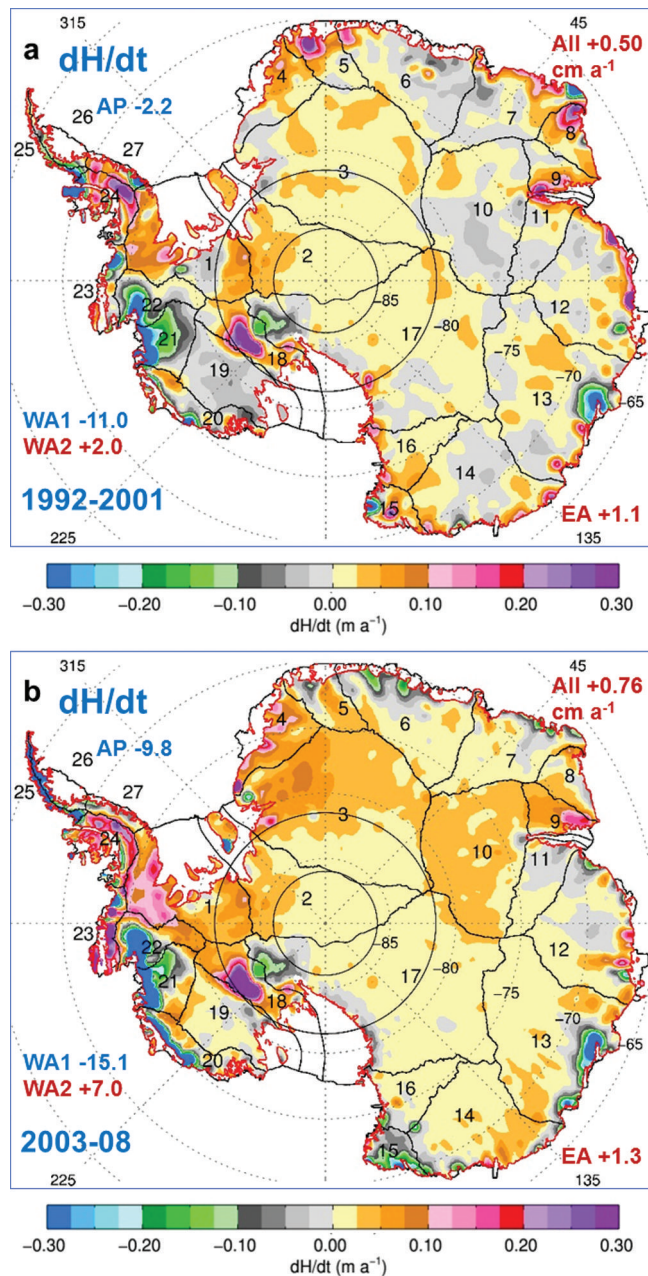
315

45

a dH/dt

All +0.50 cm a$^{-1}$

AP -2.2

26

27

25

1 2 3 4 5 6 7 8 9 10 11 12 13 14 15 16 17 18 19 20 21 22 23 24

-85 -80 -75 -70 -65

WA1 -11.0
WA2 +2.0

1992-2001

EA +1.1

225

135

-0.30 -0.20 -0.10 0.00 0.10 0.20 0.30

dH/dt (m a$^{-1}$)

315

45

b dH/dt

All +0.76 cm a$^{-1}$

AP -9.8

26

27

25

1 2 3 4 5 6 7 8 9 10 11 12 13 14 15 16 17 18 19 20 21 22 23 24

-85 -80 -75 -70 -65

WA1 -15.1
WA2 +7.0

2003-08

EA +1.3

225

135

-0.30 -0.20 -0.10 0.00 0.10 0.20 0.30

dH/dt (m a$^{-1}$)